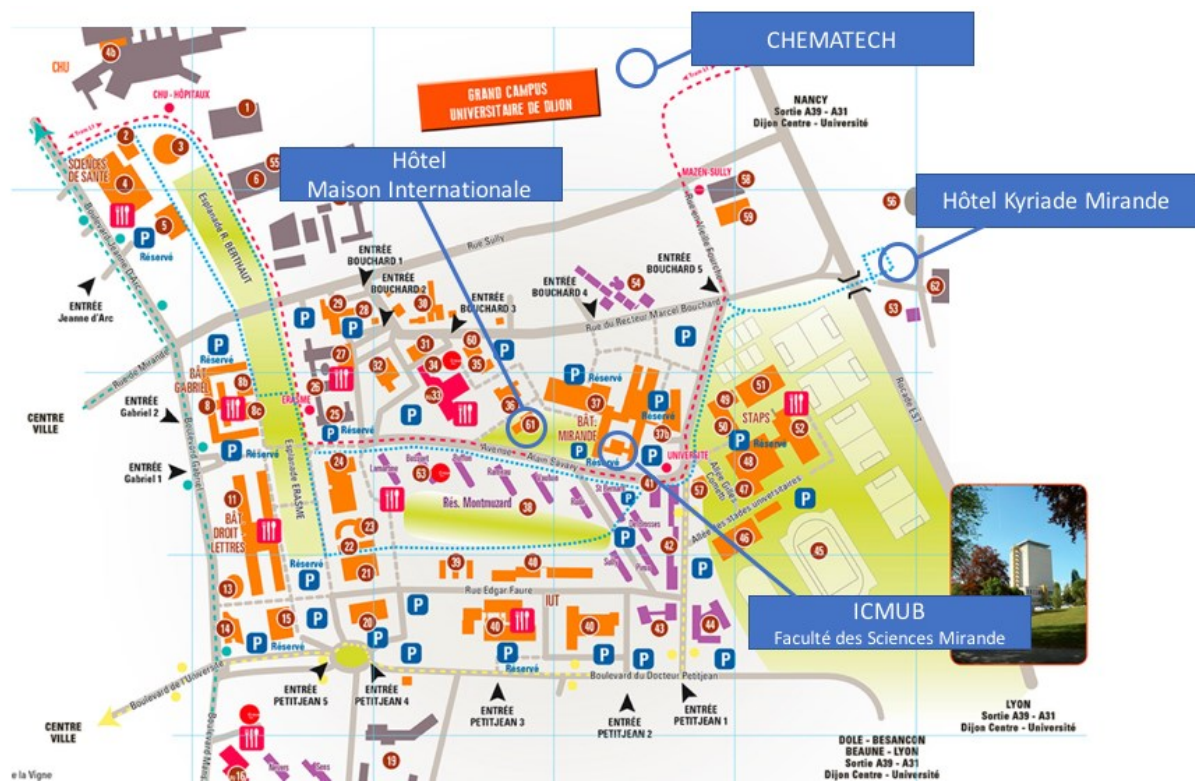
CHEMATECH

GRAND CAMPUS UNIVERSITAIRE DE DIJON

NANCY
Sortie A39 - A31
Dijon Centre - Université

Hôtel
Maison Internationale

Hôtel Kyriade Mirande

CHU
CHU - HÔPITAUX
SCIENCES DE SANTÉ
Esplanade R. BERTHAUT
Réservé
ENTRÉE Jeanne d'Arc
Boulevard Jeanne d'Arc
Rue Sully
ENTRÉE BOUCHARD 1
ENTRÉE BOUCHARD 2
ENTRÉE BOUCHARD 3
ENTRÉE BOUCHARD 4
ENTRÉE BOUCHARD 5
MAZEN-SULLY
Rue du Recteur Marcel Bouchard
Rue de Mirande
BÂT. GABRIEL
ERASME
CENTRE VILLE
ENTRÉE Gabriel 2
ENTRÉE Gabriel 1
Boulevard Gabriel
Esplanade ERASME
Avenue Alain Savary
BÂT. MIRANDE
UNIVERSITÉ
STAPS
Allée des stades universitaires
Rés. Montmuzard
BÂT. DROIT LETTRES
Rue Edgar Faure
IUT
Boulevard de l'Université
Boulevard du Docteur Petitjean
ENTRÉE PETITJEAN 5
ENTRÉE PETITJEAN 4
ENTRÉE PETITJEAN 3
ENTRÉE PETITJEAN 2
ENTRÉE PETITJEAN 1
Rocade EST

ICMUB
Faculté des Sciences Mirande

LYON
Sortie A39 - A31
Dijon Centre - Université

DOLE - BESANCON
BEAUNE - LYON
Sortie A39 - A31
Dijon Centre - Université

CENTRE VILLE
e la Vigne